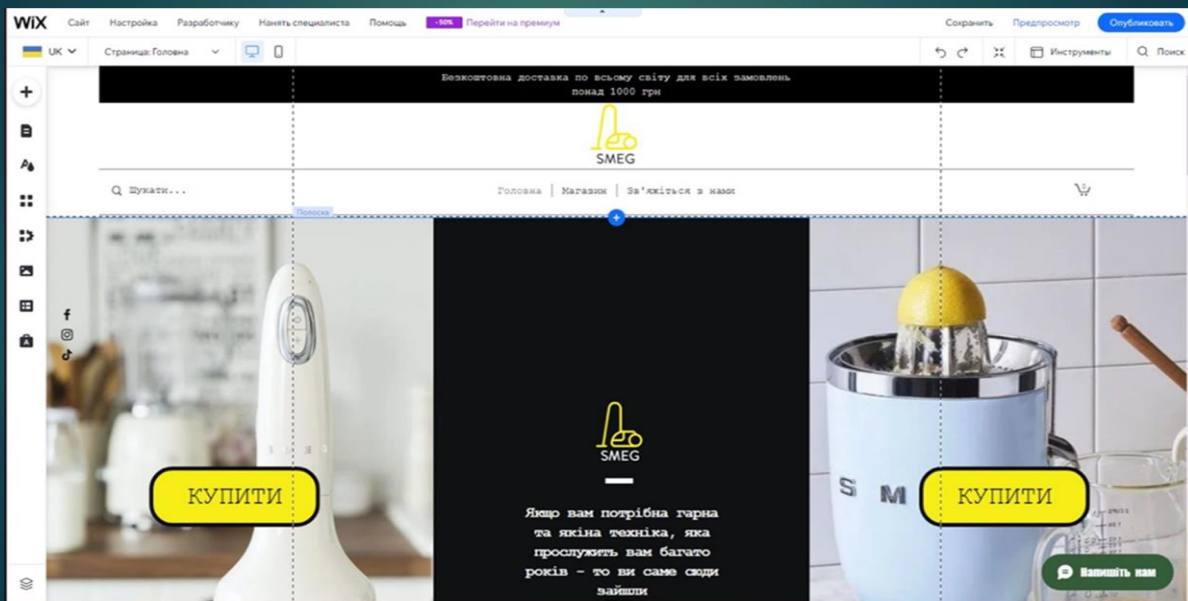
WiX Сайт Настройка Разработчику Нанять специалиста Помощь -50% Перейти на премиум Сохранить Предпросмотр Опубликовать

UK Страница: Головна Инструменты Поиск

Безкоштовна доставка по всьому світу для всіх замовлень понад 1000 грн

SMEG

Шукати...

Головна | Магазин | Зв'яжіться з нами

Полоска

КУПИТИ

SMEG

Якщо вам потрібна гарна та якіна техніка, яка прослужить вам багато років - то ви саме сюди зайшли

S M

КУПИТИ

Напишіть нам